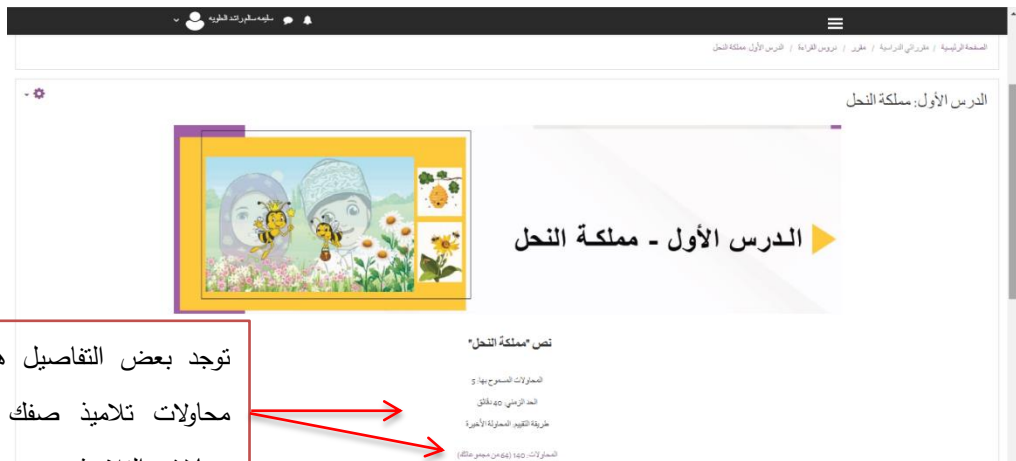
سليمه سالم راشد الطويه

الصفحة الرئيسية / مقرراتي الدراسية / عقرر / دروس القراءة / الدرس الأول: مملكة النحل

الدرس الأول: مملكة النحل

الدرس الأول - مملكة النحل

نص "مملكة النحل"

المحاولات المسموح بها: 5

الحد الزمني: 40 دقائق

طريقة التقييم: المحاولة الأخيرة

المحاولات: 145 (44 من مجموعاتك)

توجد بعض التفاصيل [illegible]
محاولات تلاميذ صفك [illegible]
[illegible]